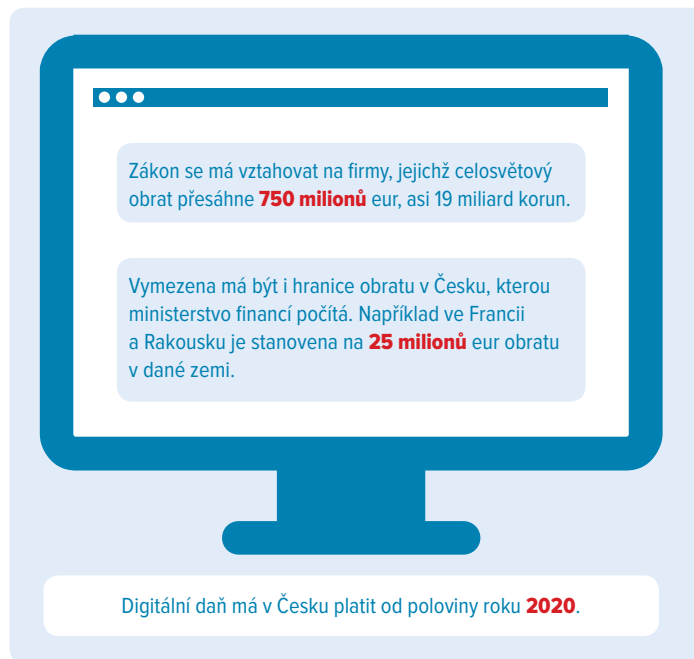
Zákon se má vztahovat na firmy, jejichž celosvětový obrat přesáhne 750 milionů eur, asi 19 miliard korun.

Vymezena má být i hranice obratu v Česku, kterou ministerstvo financí počítá. Například ve Francii a Rakousku je stanovena na 25 milionů eur obratu v dané zemi.

Digitální daň má v Česku platit od poloviny roku 2020.